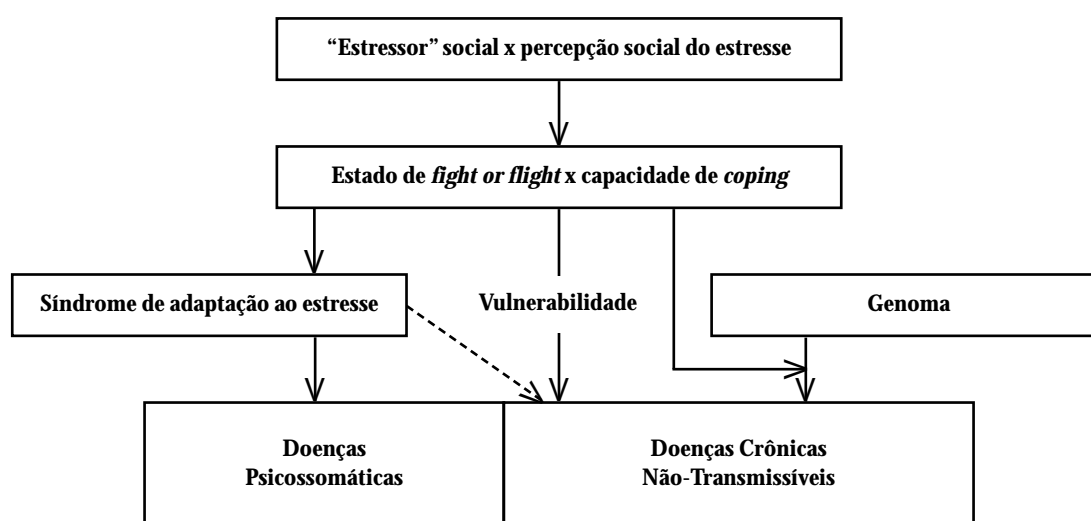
"Estressor" social x percepção social do estresse

Estado de *fight or flight* x capacidade de *coping*

Síndrome de adaptação ao estresse

Vulnerabilidade

Genoma

Doenças Psicossomáticas

Doenças Crônicas Não-Transmissíveis